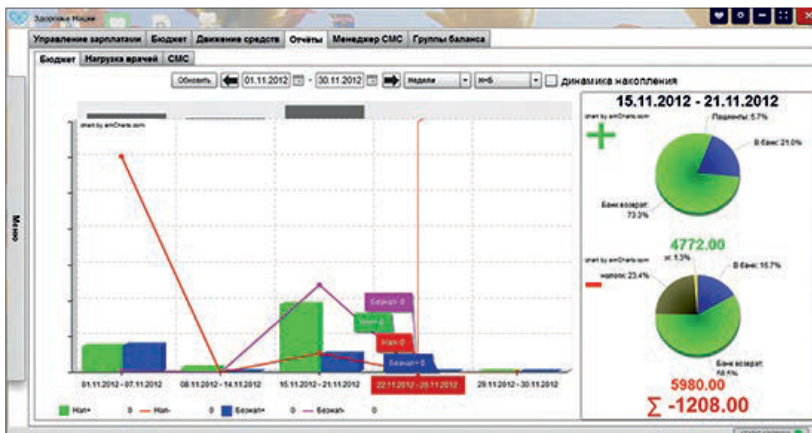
Здоровье Нации

Управление зарплатами | Бюджет | Движение средств | Отчёты | Менеджер СМС | Группы баланса

Бюджет | Нагрузка врачей | СМС

Обновить | 01.11.2012 | - | 30.11.2012 | Недели | Н=5 | динамика накопления

Меню

chart by amCharts.com

Безнал- 0
Нал+ 0
Нал- 0
Безнал+ 0

01.11.2012 - 07.11.2012 | 08.11.2012 - 14.11.2012 | 15.11.2012 - 21.11.2012 | 22.11.2012 - 28.11.2012 | 29.11.2012 - 30.11.2012

Нал+ 0 | Нал- 0 | Безнал+ 0 | Безнал- 0

15.11.2012 - 21.11.2012

chart by amCharts.com

+

Пациенты: 5.7%
В банк: 21.0%
Банк возврат: 73.3%

4772.00

chart by amCharts.com

зп: 1.3%
налоги: 23.4%
В банк: 16.7%
Банк возврат: 58.6%

-

5980.00

∑ -1208.00